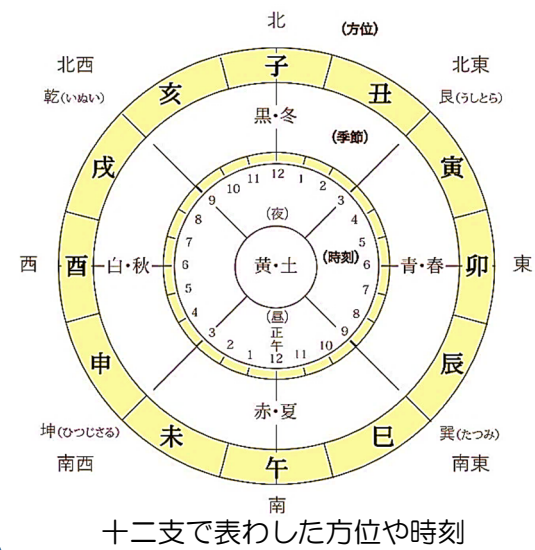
北
(方位)
北西
北東
乾(いぬい)
艮(うしとら)
子
亥
丑
黒・冬
(季節)
戌
寅
12
11
1
10
2
9
3
(夜)
8
4
7
5
西
酉
白・秋
黄・土
(時刻)
6
6
青・春
卯
東
5
7
4
8
(昼)
3
9
正
2
午
10
1
11
12
申
辰
赤・夏
坤(ひつじさる)
巽(たつみ)
未
巳
南西
南東
午
南
十二支で表わした方位や時刻